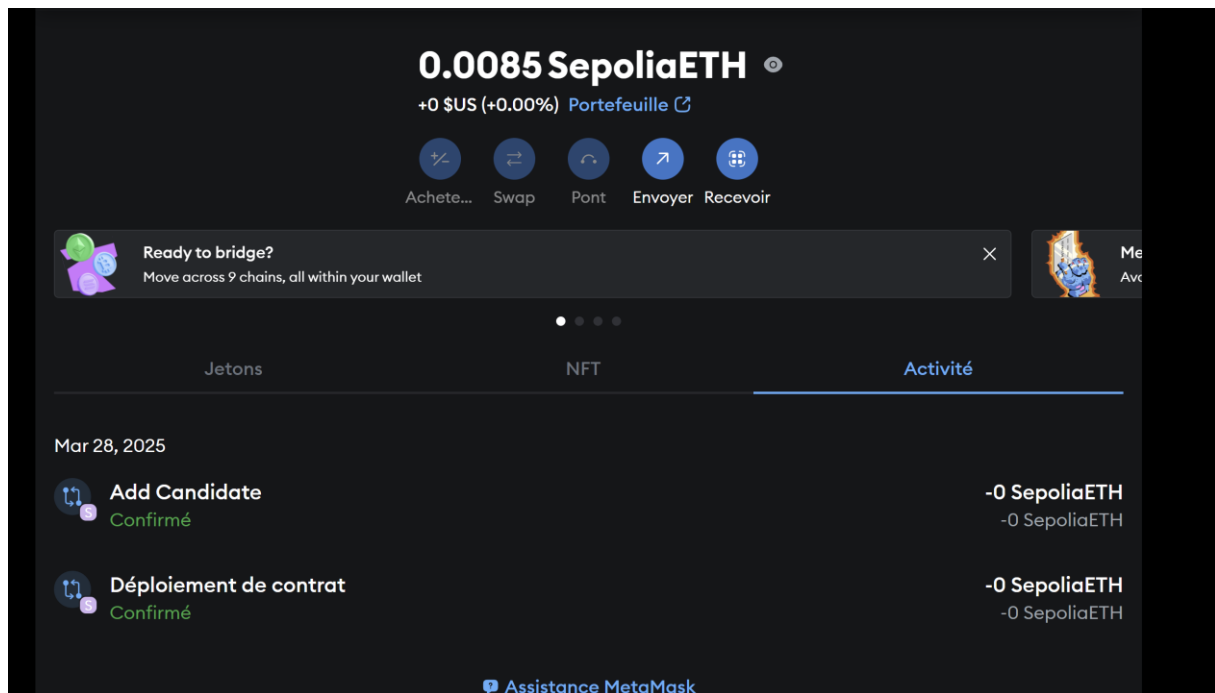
0.0085 SepoliaETH

+0 $US (+0.00%) Portefeuille

Achete... Swap Pont Envoyer Recevoir

Ready to bridge?
Move across 9 chains, all within your wallet

Me
Av

Jetons NFT Activité

Mar 28, 2025

Add Candidate
Confirmé
-0 SepoliaETH
-0 SepoliaETH

Déploiement de contrat
Confirmé
-0 SepoliaETH
-0 SepoliaETH

Assistance MetaMask